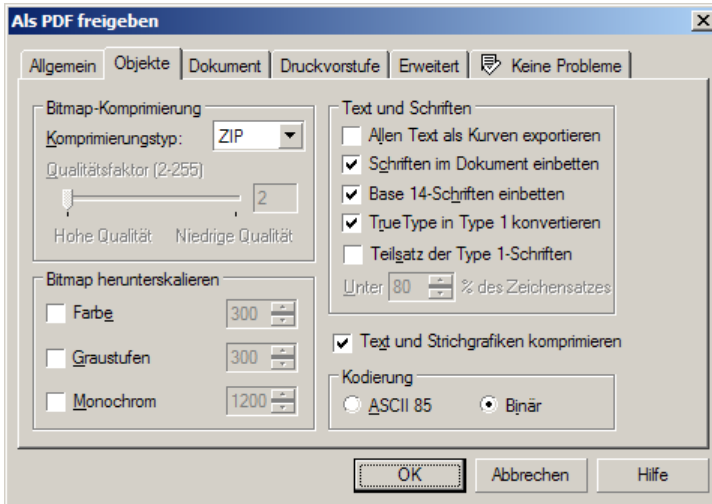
Als PDF freigeben

Allgemein | Objekte | Dokument | Druckvorstufe | Erweitert | Keine Probleme

Bitmap-Komprimierung
Komprimierungstyp: ZIP
Qualitätsfaktor (2-255)
2
Hohe Qualität Niedrige Qualität

Bitmap herunterskalieren
Farbe 300
Graustufen 300
Monochrom 1200

Text und Schriften
Allen Text als Kurven exportieren
Schriften im Dokument einbetten
Base 14-Schriften einbetten
TrueType in Type 1 konvertieren
Teilsatz der Type 1-Schriften
Unter 80 % des Zeichensatzes

Text und Strichgrafiken komprimieren

Kodierung
ASCII 85
Binär

OK Abbrechen Hilfe